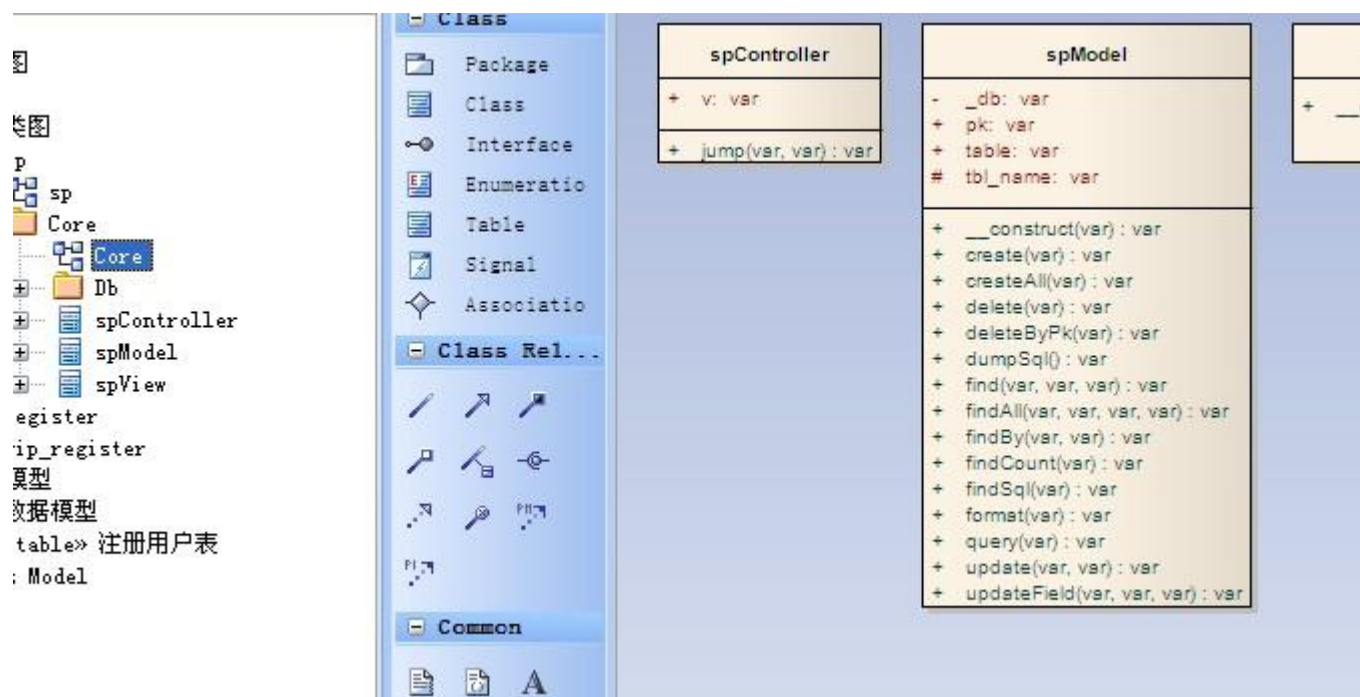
图
类图
p
sp
Core
Core
Db
spController
spModel
spView
egister
ip_register
莫型
数据模型
table» 注册用户表
: Model

Class
Package
Class
Interface
Enumeratio
Table
Signal
Associatio
Class Rel...
Common

spController
+ v: var
+ jump(var, var) : var

spModel
- _db: var
+ pk: var
+ table: var
# tbl_name: var
+ __construct(var) : var
+ create(var) : var
+ createAll(var) : var
+ delete(var) : var
+ deleteByPk(var) : var
+ dumpSql() : var
+ find(var, var, var) : var
+ findAll(var, var, var, var) : var
+ findBy(var, var) : var
+ findCount(var) : var
+ findSql(var) : var
+ format(var) : var
+ query(var) : var
+ update(var, var) : var
+ updateField(var, var, var) : var

+ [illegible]